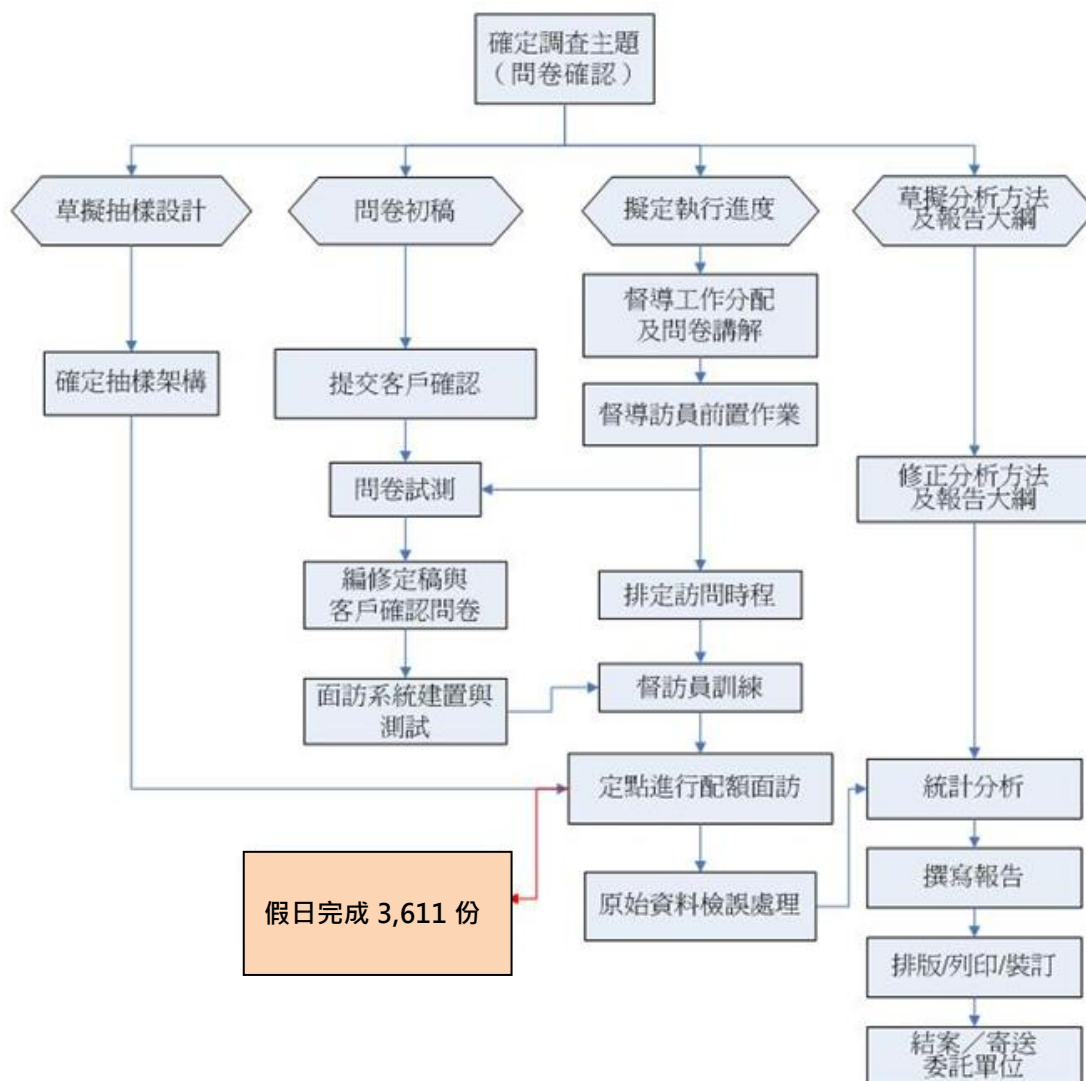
確定調查主題
（問卷確認）

草擬抽樣設計

問卷初稿

擬定執行進度

草擬分析方法
及報告大綱

確定抽樣架構

提交客戶確認

督導工作分配
及問卷講解

督導訪員前置作業

修正分析方法
及報告大綱

問卷試測

編修定稿與
客戶確認問卷

排定訪問時程

面訪系統建置與
測試

督訪員訓練

定點進行配額面訪

統計分析

假日完成 3,611 份

原始資料檢誤處理

撰寫報告

排版/列印/裝訂

結案／寄送
委託單位